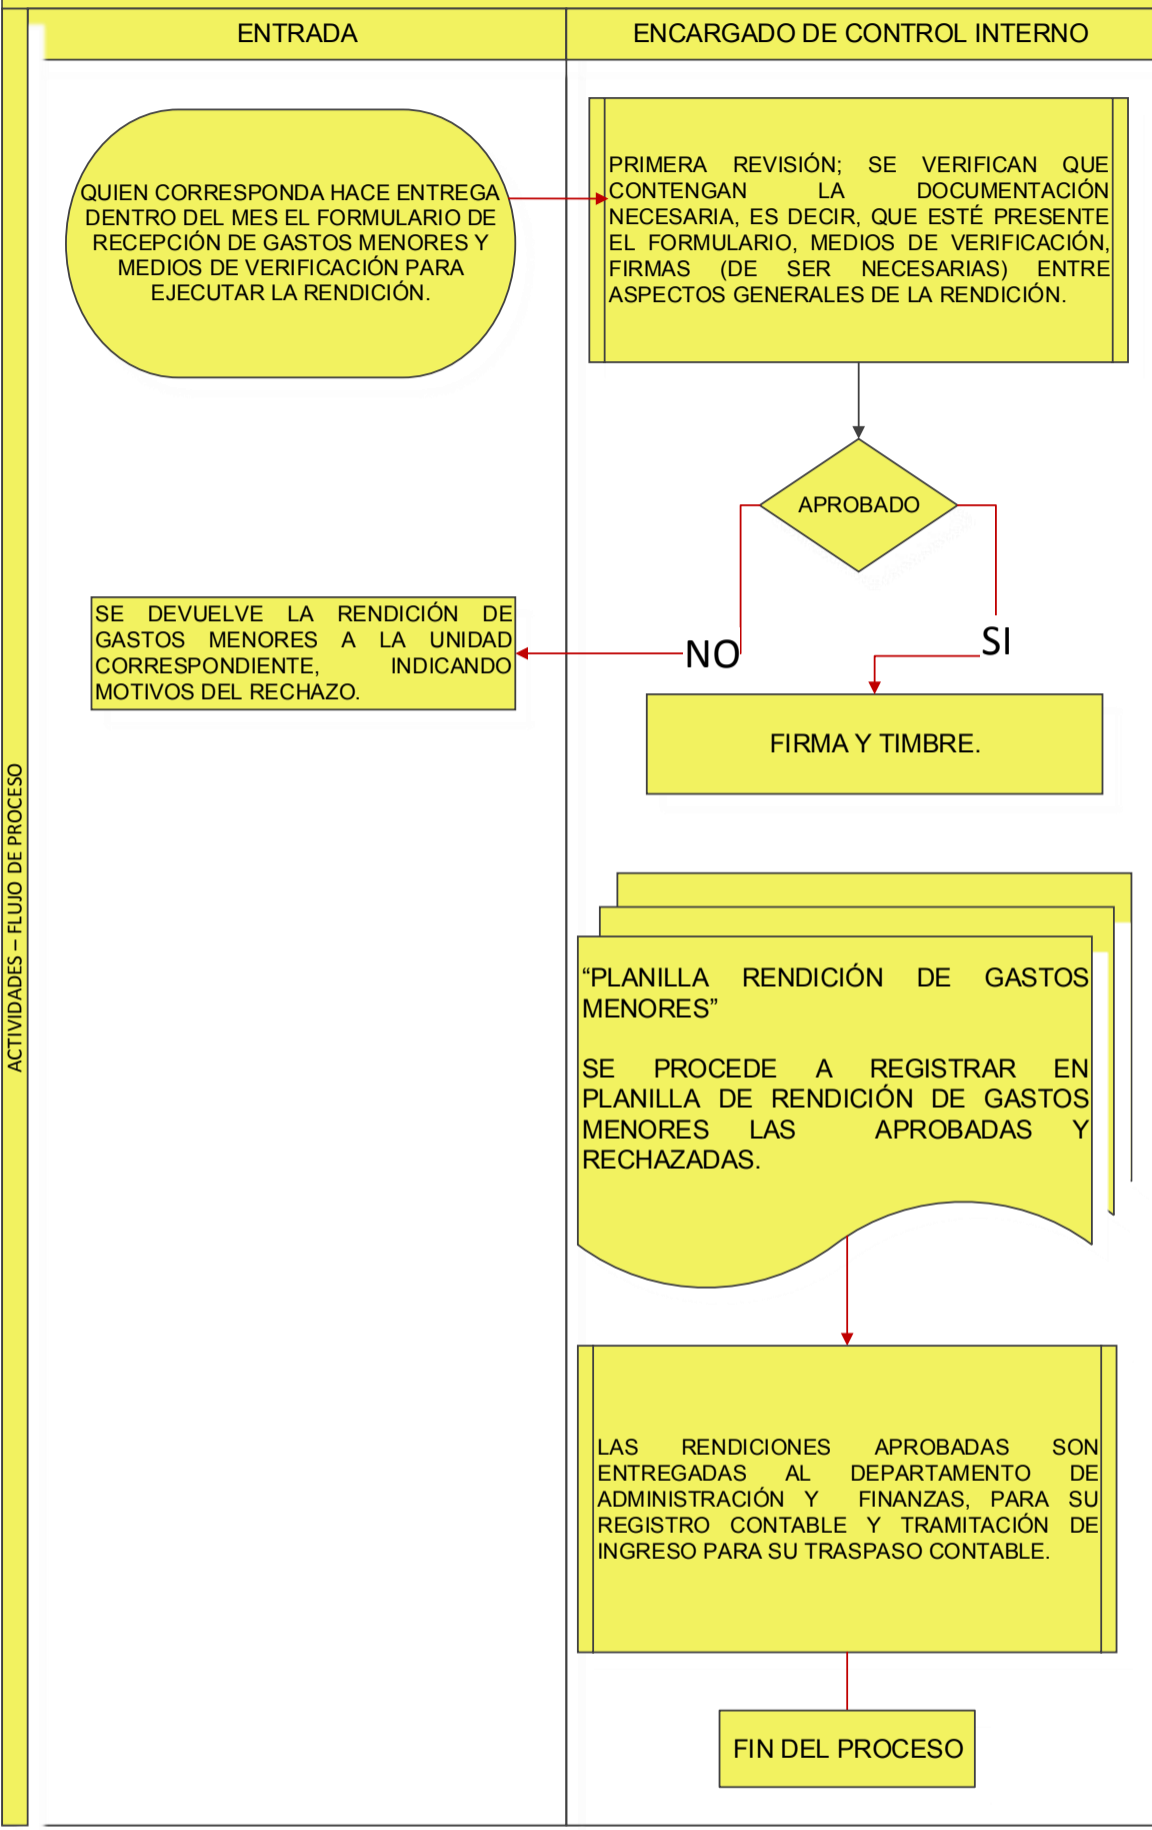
ACTIVIDADES – FLUJO DE PROCESO

ENTRADA

ENCARGADO DE CONTROL INTERNO

QUIEN CORRESPONDA HACE ENTREGA DENTRO DEL MES EL FORMULARIO DE RECEPCIÓN DE GASTOS MENORES Y MEDIOS DE VERIFICACIÓN PARA EJECUTAR LA RENDICIÓN.

PRIMERA REVISIÓN; SE VERIFICAN QUE CONTENGAN LA DOCUMENTACIÓN NECESARIA, ES DECIR, QUE ESTÉ PRESENTE EL FORMULARIO, MEDIOS DE VERIFICACIÓN, FIRMAS (DE SER NECESARIAS) ENTRE ASPECTOS GENERALES DE LA RENDICIÓN.

APROBADO

NO

SI

SE DEVUELVE LA RENDICIÓN DE GASTOS MENORES A LA UNIDAD CORRESPONDIENTE, INDICANDO MOTIVOS DEL RECHAZO.

FIRMA Y TIMBRE.

“PLANILLA RENDICIÓN DE GASTOS MENORES”

SE PROCEDE A REGISTRAR EN PLANILLA DE RENDICIÓN DE GASTOS MENORES LAS APROBADAS Y RECHAZADAS.

LAS RENDICIONES APROBADAS SON ENTREGADAS AL DEPARTAMENTO DE ADMINISTRACIÓN Y FINANZAS, PARA SU REGISTRO CONTABLE Y TRAMITACIÓN DE INGRESO PARA SU TRASPASO CONTABLE.

FIN DEL PROCESO